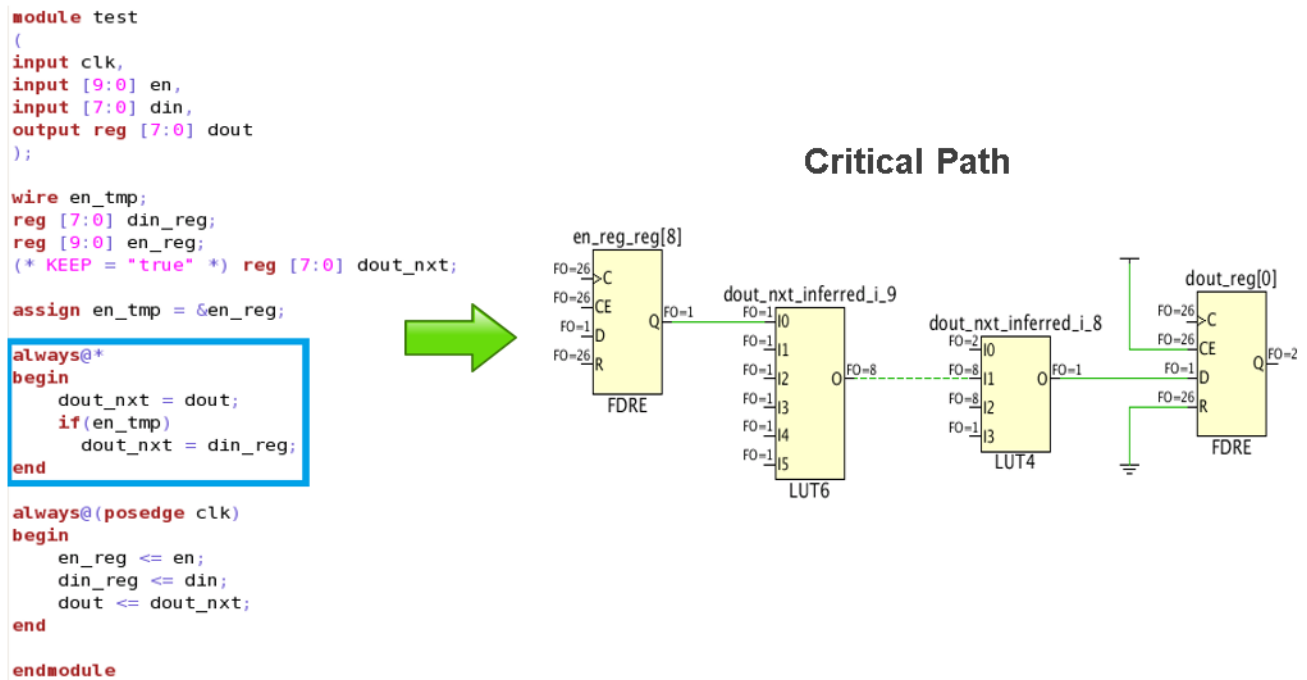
module test
(
input clk,
input [9:0] en,
input [7:0] din,
output reg [7:0] dout
);

wire en_tmp;
reg [7:0] din_reg;
reg [9:0] en_reg;
(* KEEP = "true" *) reg [7:0] dout_nxt;

assign en_tmp = &en_reg;

always@*
begin
dout_nxt = dout;
if(en_tmp)
dout_nxt = din_reg;
end

always@(posedge clk)
begin
en_reg <= en;
din_reg <= din;
dout <= dout_nxt;
end

endmodule

Critical Path

en_reg_reg[8]
FO=26 C
FO=26 CE
FO=1 D
FO=26 R
Q FO=1
FDRE

dout_nxt_inferred_i_9
FO=1 I0
FO=1 I1
FO=1 I2
FO=1 I3
FO=1 I4
FO=1 I5
O FO=8
LUT6

dout_nxt_inferred_i_8
FO=2 I0
FO=8 I1
FO=8 I2
FO=1 I3
O FO=1
LUT4

dout_reg[0]
FO=26 C
FO=26 CE
FO=1 D
FO=26 R
Q FO=2
FDRE